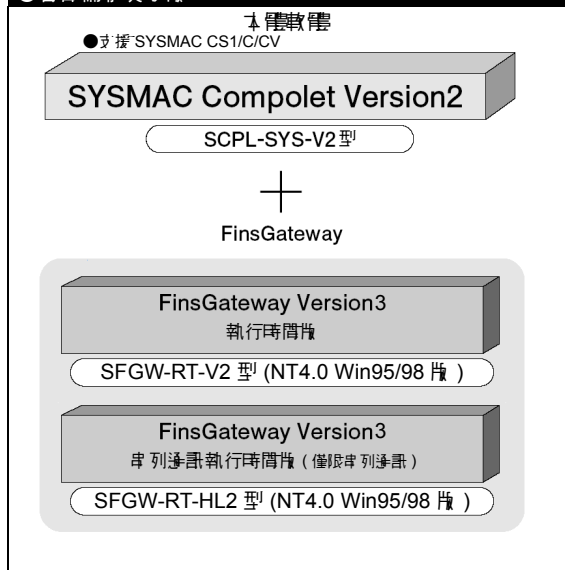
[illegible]

本體軟體

●支援SYSMAC CS1/C/CV

SYSMAC Compolet Version2

SCPL-SYS-V2型

+

FinsGateway

FinsGateway Version3

執行時間版

SFGW-RT-V2 型 (NT4.0 Win95/98 版 )

FinsGateway Version3

串列通訊執行時間版 (僅限串列通訊)

SFGW-RT-HL2 型 (NT4.0 Win95/98 版 )